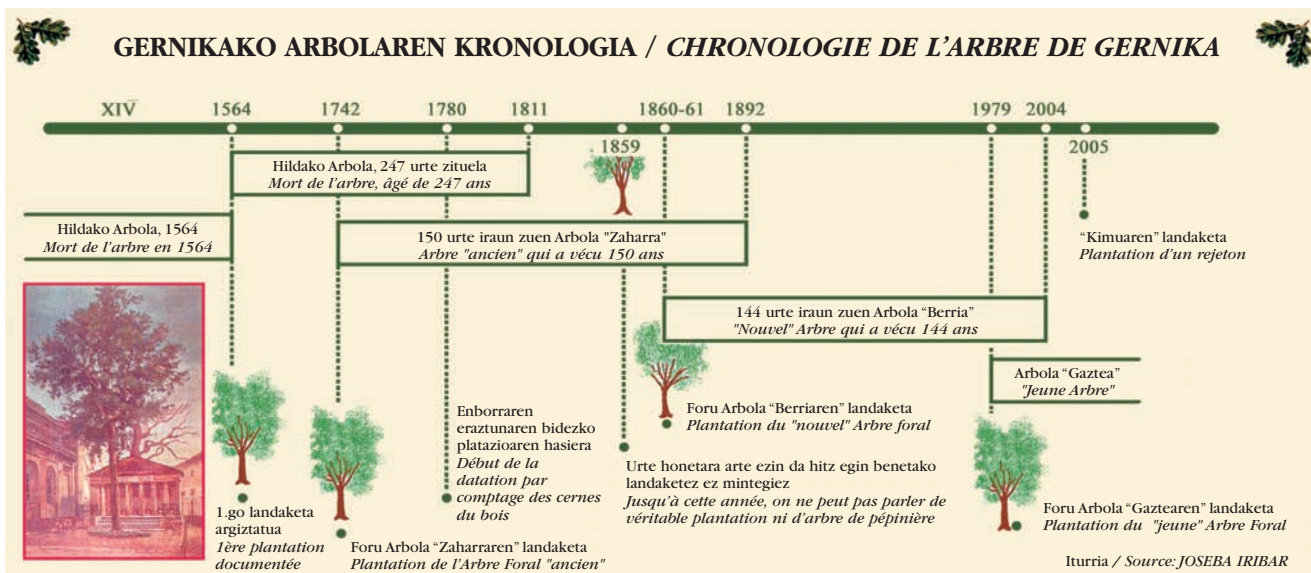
GERNIKAKO ARBOLAREN KRONOLOGIA / CHRONOLOGIE DE L'ARBRE DE GERNIKA

XIV 1564 1742 1780 1811 1859 1860-61 1892 1979 2004 2005

Hildako Arbola, 247 urte zituela
Mort de l'arbre, âgé de 247 ans

Hildako Arbola, 1564
Mort de l'arbre en 1564

150 urte iraun zuen Arbola "Zaharra"
Arbre "ancien" qui a vécu 150 ans

"Kimuaren" landaketa
Plantation d'un rejeton

144 urte iraun zuen Arbola "Berria"
"Nouvel" Arbre qui a vécu 144 ans

Arbola "Gaztea"
"Jeune Arbre"

Enborraren eraztunaren bidezko platazioaren hasiera
Début de la datation par comptage des cernes du bois

Foru Arbola "Berriaren" landaketa
Plantation du "nouvel" Arbre foral

Urte honetara arte ezin da hitz egin benetako landaketez ez mintegiez
Jusqu'à cette année, on ne peut pas parler de véritable plantation ni d'arbre de pépinière

1.go landaketa argiztatua
1ère plantation documentée

Foru Arbola "Zaharraren" landaketa
Plantation de l'Arbre Foral "ancien"

Foru Arbola "Gaztearen" landaketa
Plantation du "jeune" Arbre Foral

Iturria / Source: JOSEBA IRIBAR